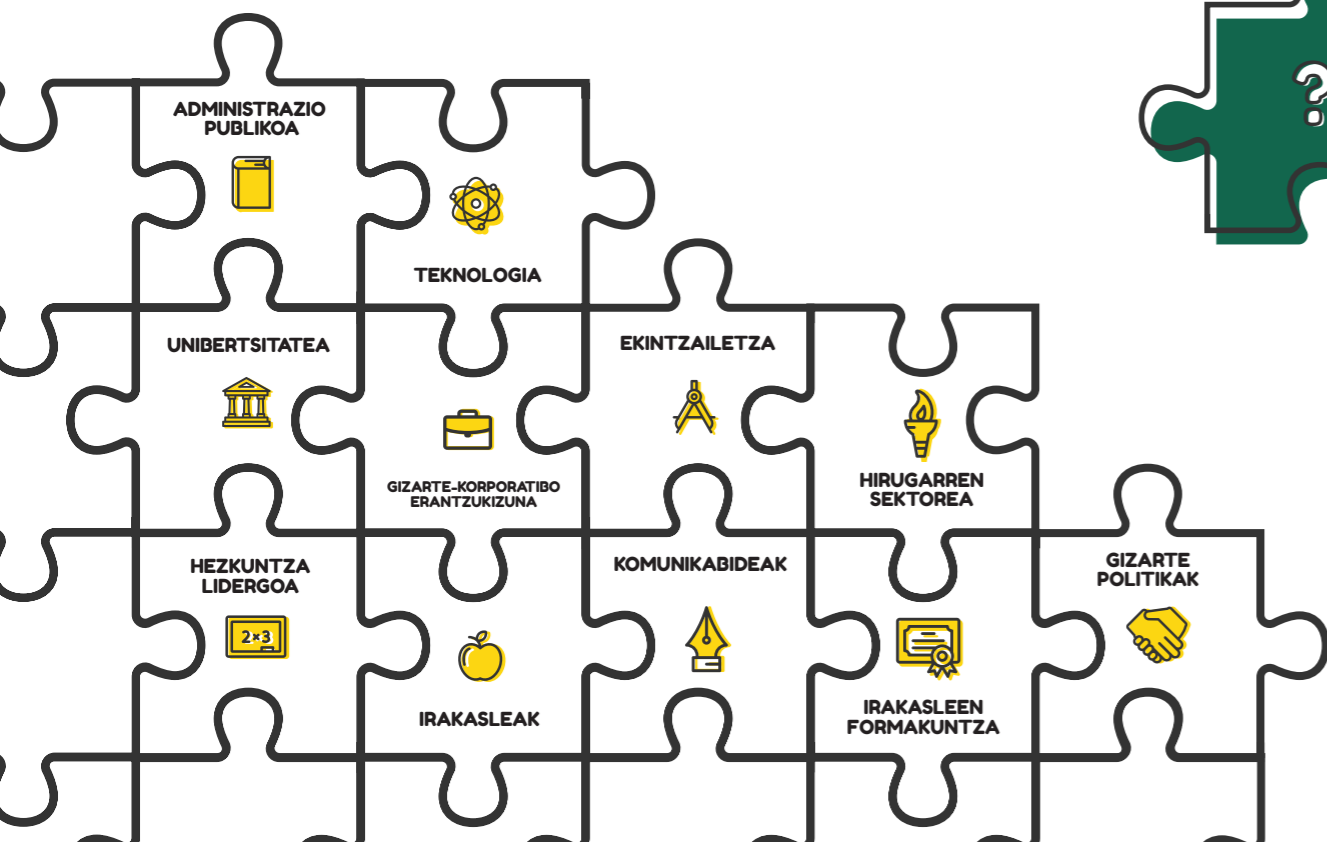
ADMINISTRAZIO PUBLIKOA

TEKNOLOGIA

?

UNIBERTSITATEA

EKINTZAILETZA

GIZARTE-KORPORATIBO ERANTZUKIZUNA

HIRUGARREN SEKTOREA

HEZKUNTZA LIDERGOA

$2\times3$

KOMUNIKABIDEAK

GIZARTE POLITIKAK

IRAKASLEAK

IRAKASLEEN FORMAKUNTZA